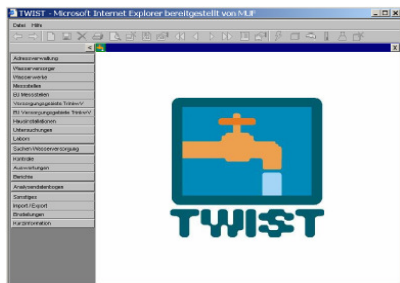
TWIST - Microsoft Internet Explorer bereitgestellt von MUF

Datei Hilfe

Adressverwaltung
Wasserversorger
Wasserwerk
Messstellen
ID Messstellen
Versorgungsgebiete TrinkwV
ID Versorgungsgebiete TrinkwV
Hausinstallationen
Untersuchungen
Labore
Sachen Wasserversorgung
Kontrolle
Auswertungen
Berichte
Analysendatenlogge
Sonstiges
Import / Export
Einstellungen
Kurzinformation

TWIST